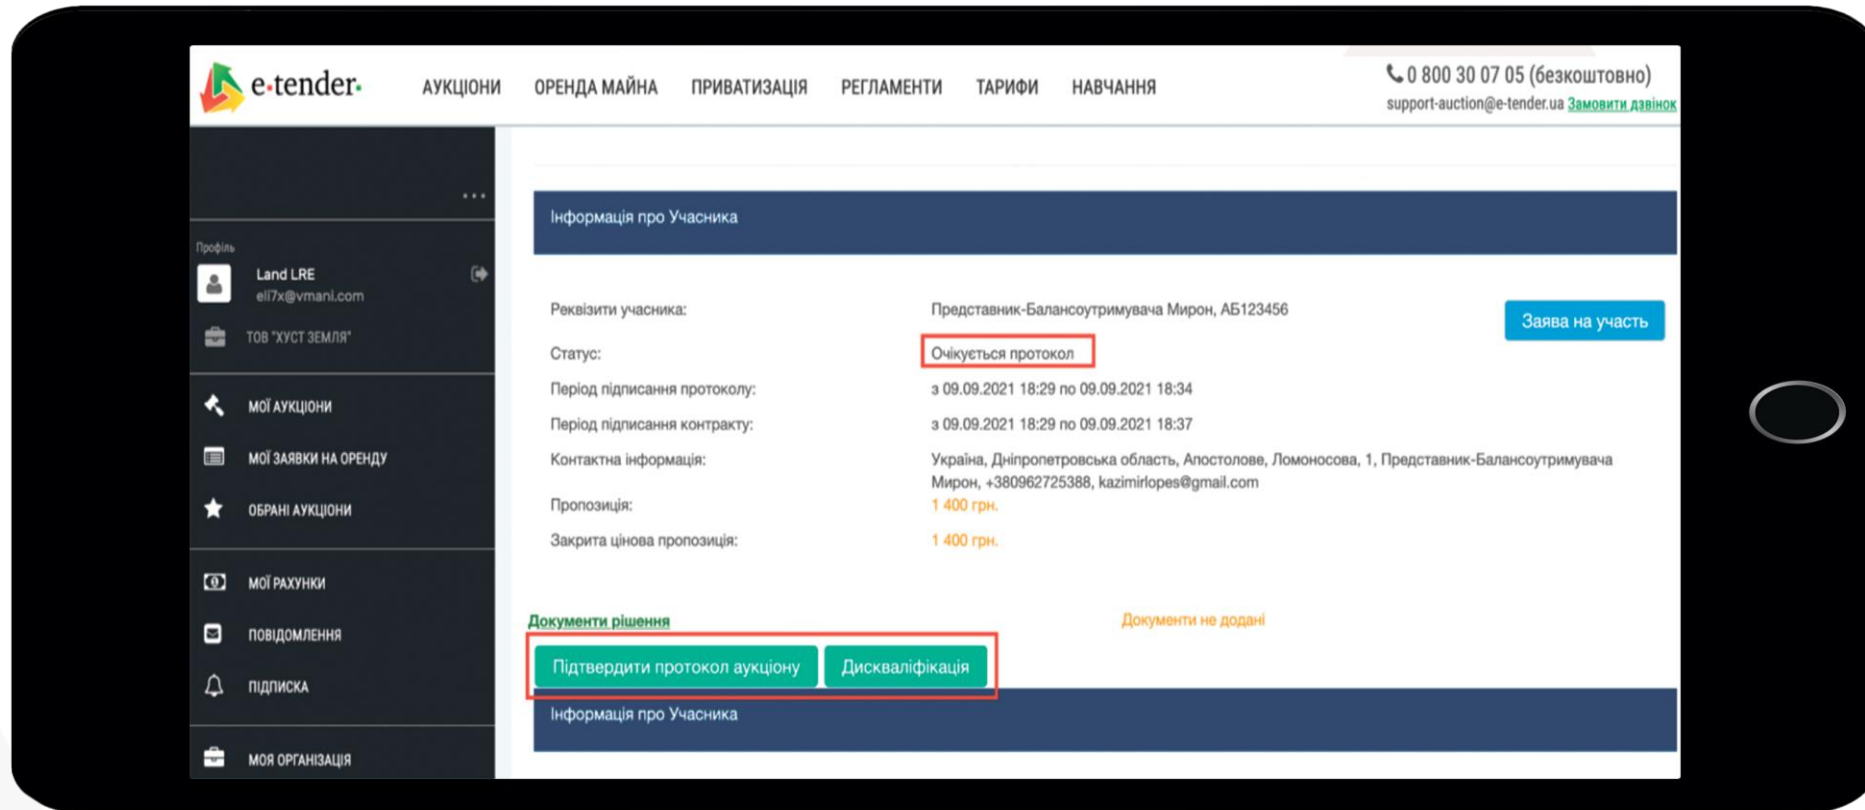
e-tender

АУКЦІОНИ ОРЕНДА МАЙНА ПРИВАТИЗАЦІЯ РЕГЛАМЕНТИ ТАРИФИ НАВЧАННЯ

0 800 30 07 05 (безкоштовно)
support-auction@e-tender.ua Замовити дзвінок

...

Профіль
Land LRE
eli7x@vmani.com
ТОВ "ХУСТ ЗЕМЛЯ"

МОЇ АУКЦІОНИ
МОЇ ЗАЯВКИ НА ОРЕНДУ
ОБРАНІ АУКЦІОНИ
МОЇ РАХУНКИ
ПОВІДОМЛЕННЯ
ПІДПИСКА
МОЯ ОРГАНІЗАЦІЯ

Інформація про Учасника

| | |
|---|---|
| Реквізити учасника: | Представник-Балансоутримувача Мирон, АБ123456 |
| Статус: | Очікується протокол |
| Період підписання протоколу: | з 09.09.2021 18:29 по 09.09.2021 18:34 |
| Період підписання контракту: | з 09.09.2021 18:29 по 09.09.2021 18:37 |
| Контактна інформація: | Україна, Дніпропетровська область, Апостолове, Ломоносова, 1, Представник-Балансоутримувача Мирон, +380962725388, kazimirlopes@gmail.com |
| Пропозиція: | 1 400 грн. |
| Закрита цінова пропозиція: | 1 400 грн. |

Заява на участь

Документи рішення
Документи не додані

Підтвердити протокол аукціону
Дискваліфікація

Інформація про Учасника